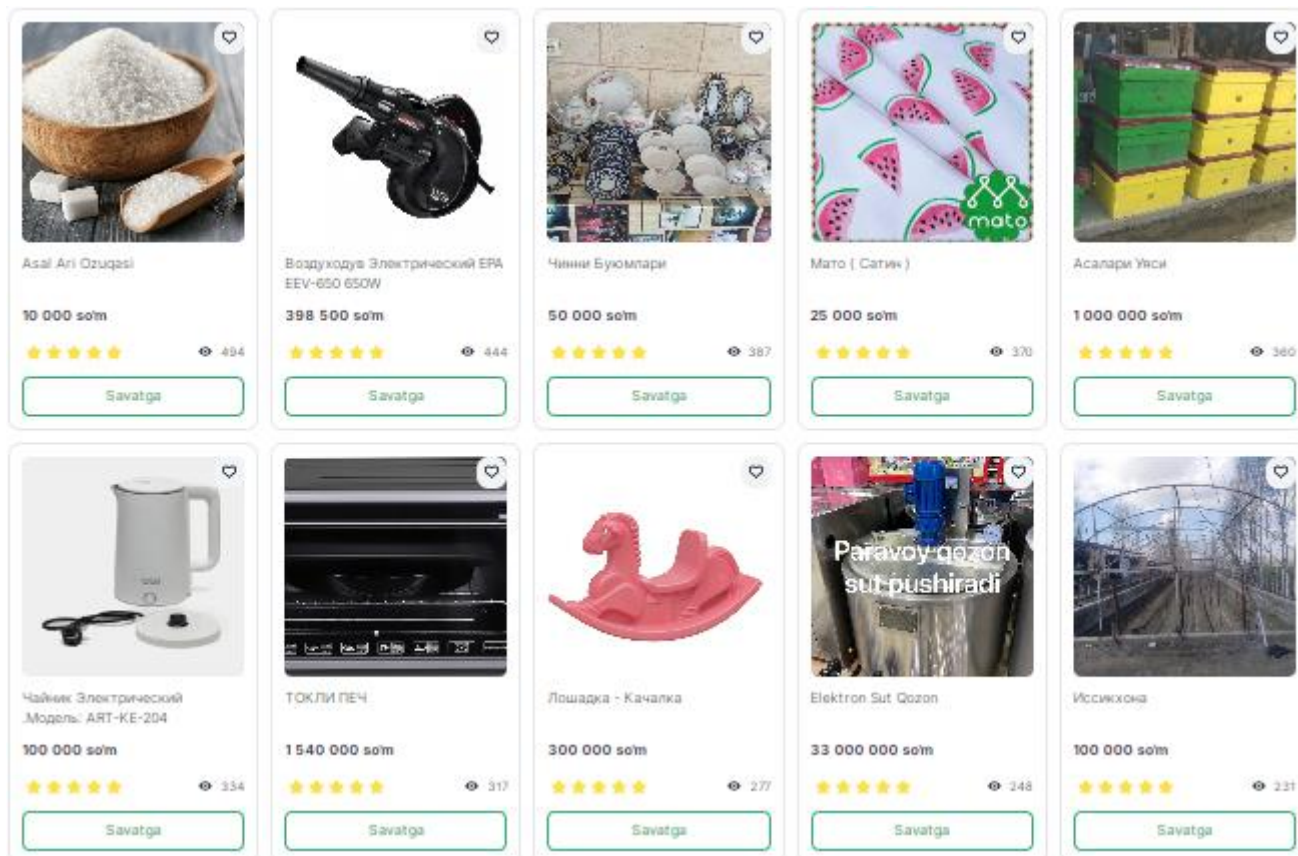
Asal Ari Ozuqasi

10 000 so'm

494

Savatga

Воздуходув Электрический EPA EEV-650 650W

398 500 so'm

444

Savatga

Чинни Буюмлари

50 000 so'm

387

Savatga

mato

Мато ( Сатин )

25 000 so'm

370

Savatga

Асалари Уяси

1 000 000 so'm

360

Savatga

Чайник Электрический .Модель: ART-KE-204

100 000 so'm

334

Savatga

ТОКЛИ ПЕЧ

1 540 000 so'm

317

Savatga

Лошадка - Качалка

300 000 so'm

277

Savatga

Paravoy qozon sut pushiradi

Elektron Sut Qozon

33 000 000 so'm

248

Savatga

Иссикхона

100 000 so'm

231

Savatga